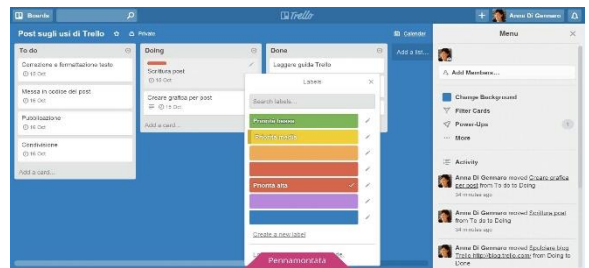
Boards

Trello

Anna Di Gennaro

Post sugli usi di Trello

Private

Calendar

Menu

To do

Correzione e formattazione testo
15 Oct

Messa in codice del post
15 Oct

Pubblicazione
15 Oct

Condivisione
15 Oct

Add a card...

Doing

Scrittura post
10 Oct

Creare grafica per post
15 Oct

Add a card...

Done

Leggere guida Trello

Add a list...

Labels

Search labels...

Priorità bassa

Priorità media

Priorità alta

Create a new label

Add Members...

Change Background

Filter Cards

Power-Ups

Store

Activity

Anna Di Gennaro moved Creare grafica per post from To do to Doing
34 minutes ago

Anna Di Gennaro moved Scrittura post from To do to Doing
34 minutes ago

Anna Di Gennaro moved Scuderia blog Trello http://blog.trello.com/ from Doing to Done
34 minutes ago

Pennamontata